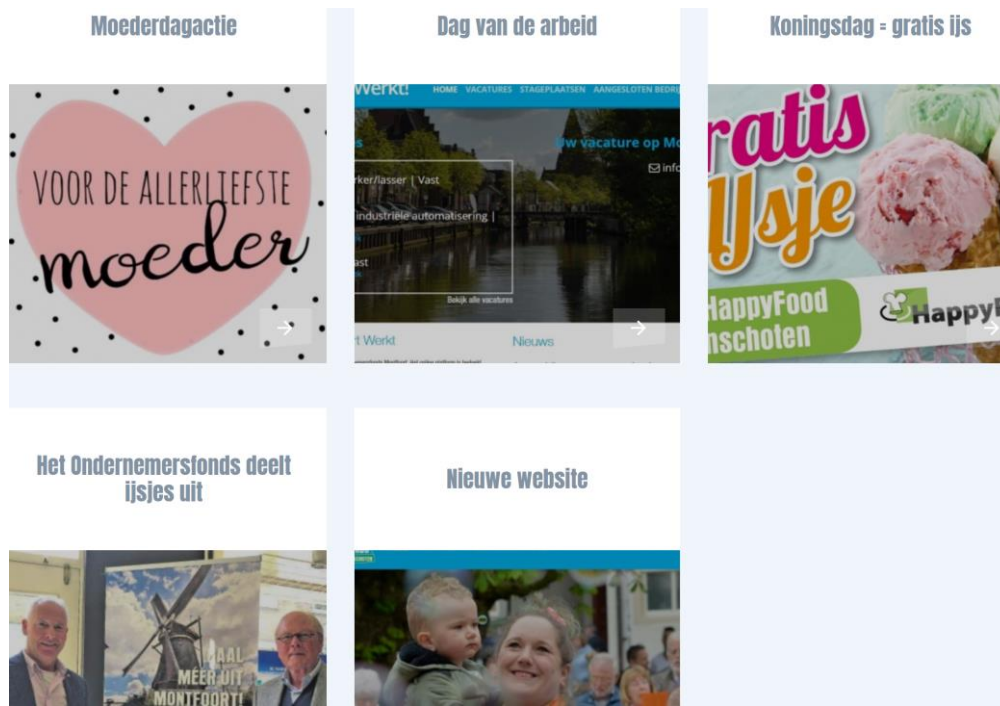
Moederdagactie

VOOR DE ALLERLIEFSTE
moeder

Dag van de arbeid

Werkt! HOME VACATURES STAGEPLAATSEN AANGESLOTEN BEDRIJ

Uw vacature op Mo

info

rker/lasser | Vast

industriële automatisering |

ast

Bekijk alle vacatures

t Werkt

Nieuws

Koningsdag = gratis ijs

ratis
IJsje

HappyFood
nschoten

HappyF

Het Ondernemersfonds deelt ijsjes uit

AAL
MEER UIT
MONTFOORT!

Nieuwe website